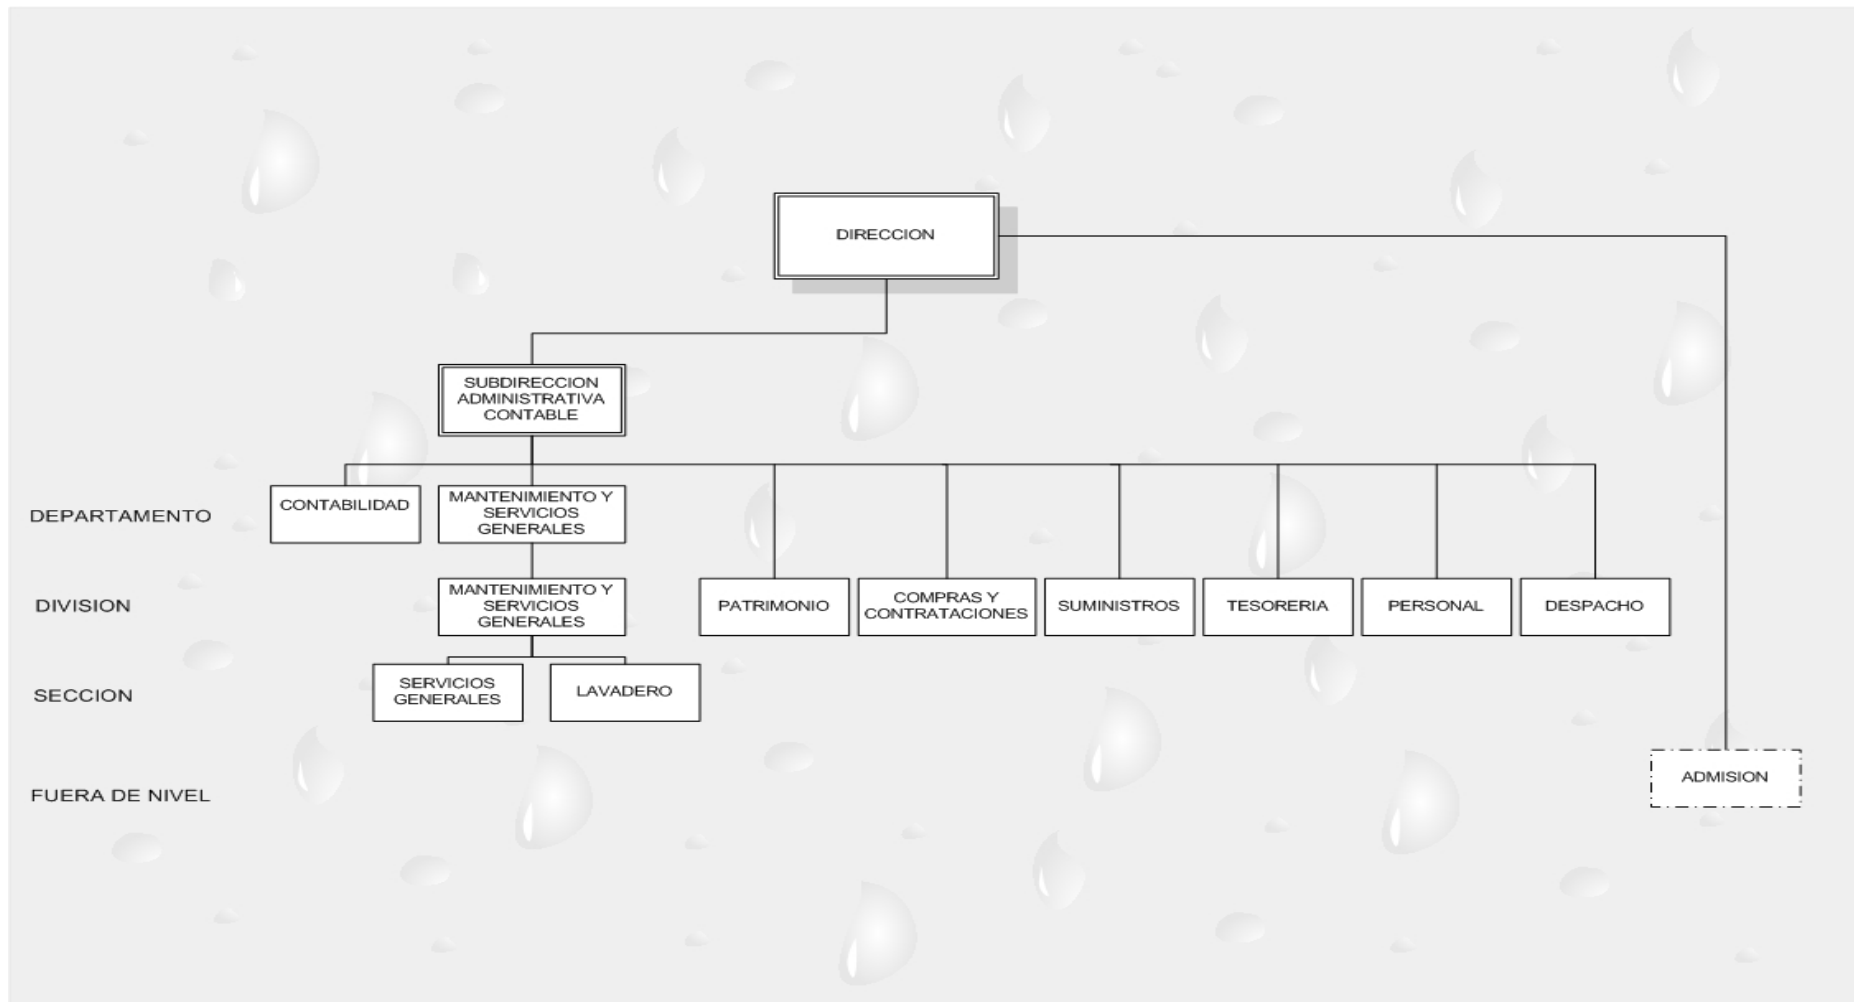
DIRECCION

SUBDIRECCION ADMINISTRATIVA CONTABLE

DEPARTAMENTO

CONTABILIDAD

MANTENIMIENTO Y SERVICIOS GENERALES

DIVISION

MANTENIMIENTO Y SERVICIOS GENERALES

PATRIMONIO

COMPRAS Y CONTRATACIONES

SUMINISTROS

TESORERIA

PERSONAL

DESPACHO

SECCION

SERVICIOS GENERALES

LAVADERO

FUERA DE NIVEL

ADMISION